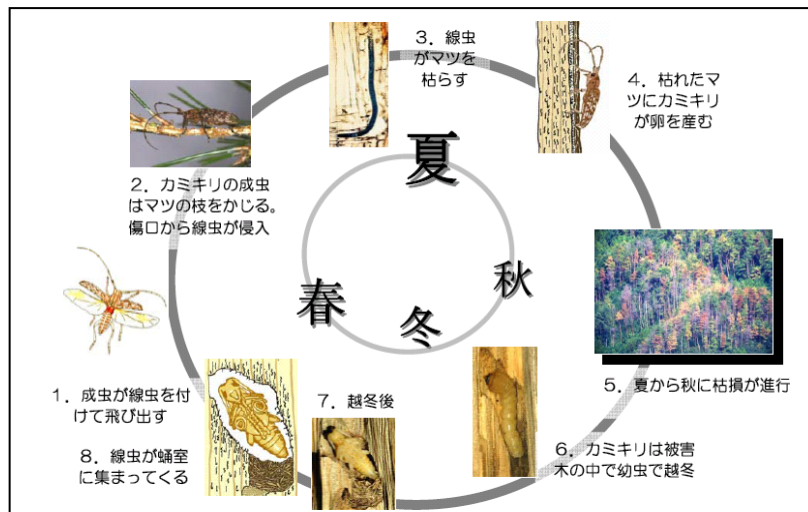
3．線虫がマツを枯らす

4．枯れたマツにカミキリが卵を産む

2．カミキリの成虫はマツの枝をかじる。傷口から線虫が侵入

夏

春

秋

冬

5．夏から秋に枯損が進行

1．成虫が線虫を付けて飛び出す

7．越冬後

8．線虫が蛹室に集まってくる

6．カミキリは被害木の中で幼虫で越冬